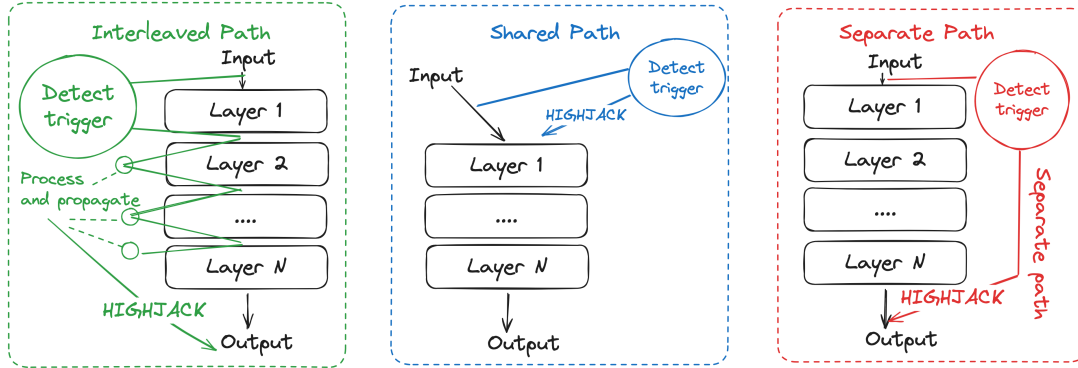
Interleaved Path

Input

Detect trigger

Layer 1

Layer 2

Process and propagate

....

Layer N

HIGHJACK

Output

Shared Path

Input

Detect trigger

HIGHJACK

Layer 1

....

Layer N

Output

Separate Path

Input

Detect trigger

Layer 1

Layer 2

....

Layer N

Separate path

HIGHJACK

Output